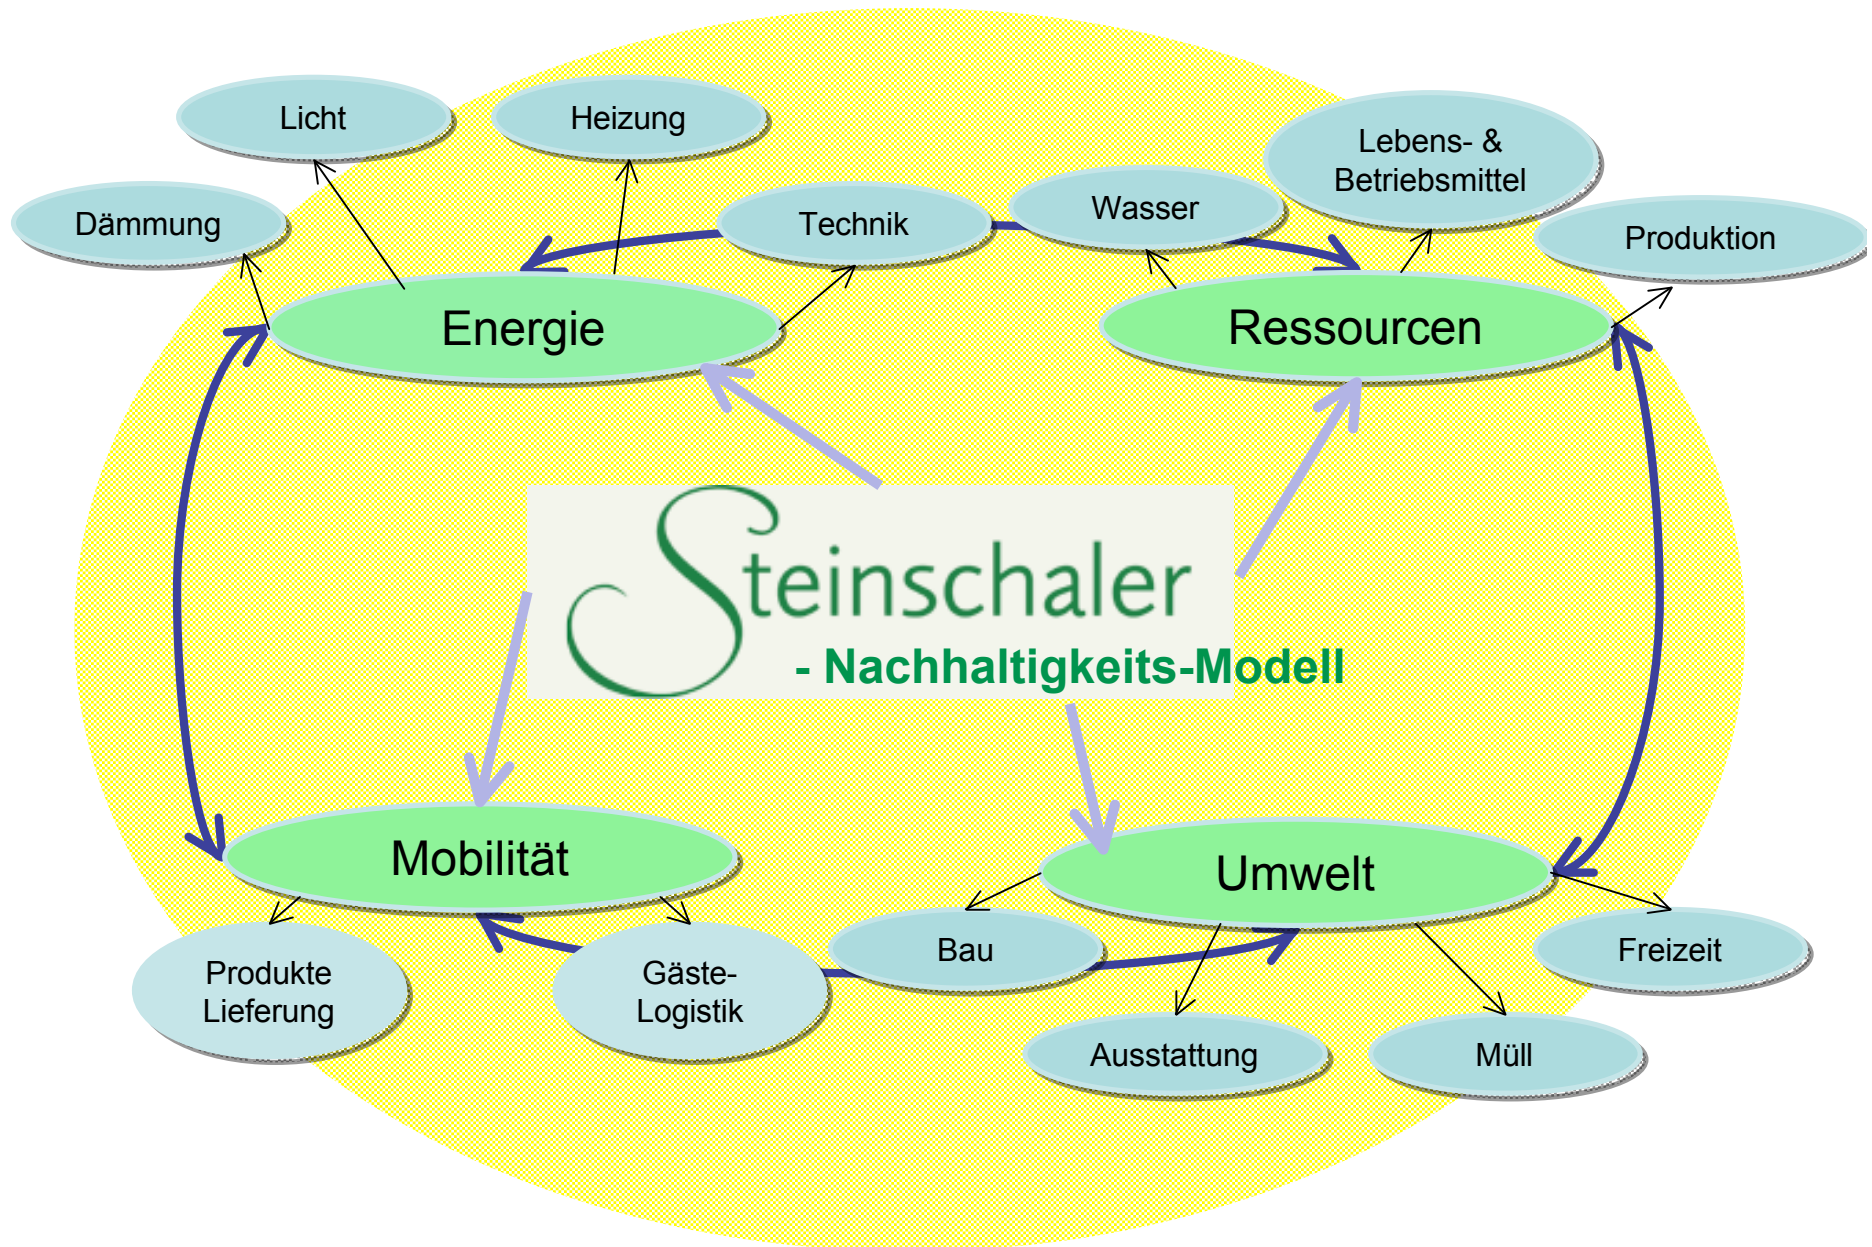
Licht

Heizung

Lebens- & Betriebsmittel

Dämmung

Technik

Wasser

Produktion

Energie

Ressourcen

Steinschaler

- Nachhaltigkeits-Modell

Mobilität

Umwelt

Bau

Freizeit

Produkte Lieferung

Gäste-Logistik

Ausstattung

Müll